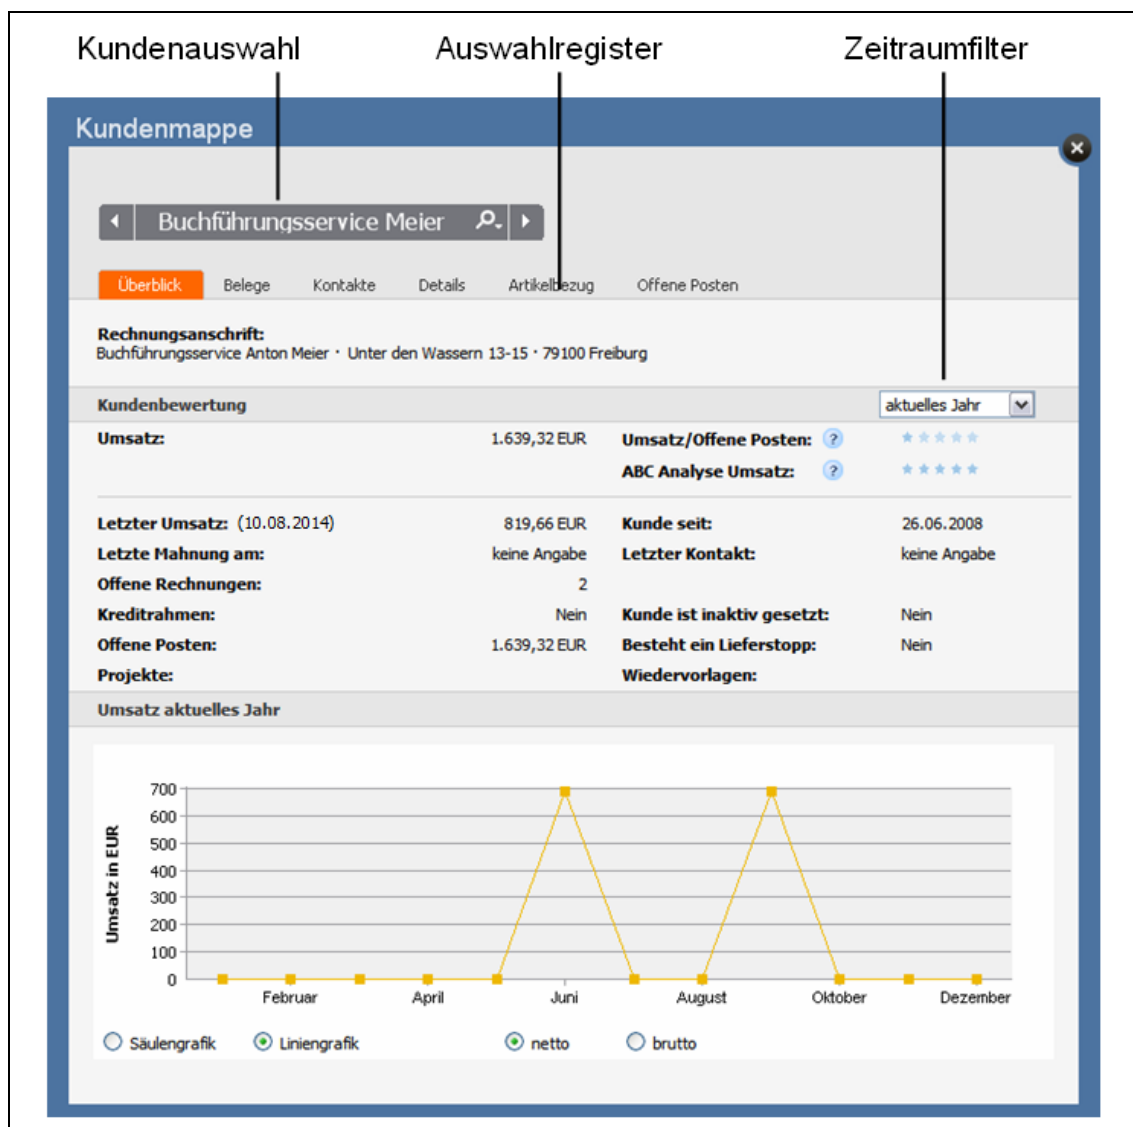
Kundenauswahl Auswahlregister Zeitraumfilter

Kundenmappe

Buchführungsservice Meier

Überblick Belege Kontakte Details Artikelbezug Offene Posten

**Rechnungsanschrift:**
Buchführungsservice Anton Meier · Unter den Wassern 13-15 · 79100 Freiburg

Kundenbewertung aktuelles Jahr

| | | | |
|---|---|---|---|
| Umsatz: | 1.639,32 EUR | Umsatz/Offene Posten: ? | |
| | | ABC Analyse Umsatz: ? | |
| Letzter Umsatz: (10.08.2014) | 819,66 EUR | Kunde seit: | 26.06.2008 |
| Letzte Mahnung am: | keine Angabe | Letzter Kontakt: | keine Angabe |
| Offene Rechnungen: | 2 | | |
| Kreditrahmen: | Nein | Kunde ist inaktiv gesetzt: | Nein |
| Offene Posten: | 1.639,32 EUR | Besteht ein Lieferstopp: | Nein |
| Projekte: | | Wiedervorlagen: | |

Umsatz aktuelles Jahr

Umsatz in EUR
700 600 500 400 300 200 100 0
Februar April Juni August Oktober Dezember

Säulengrafik Liniengrafik netto brutto